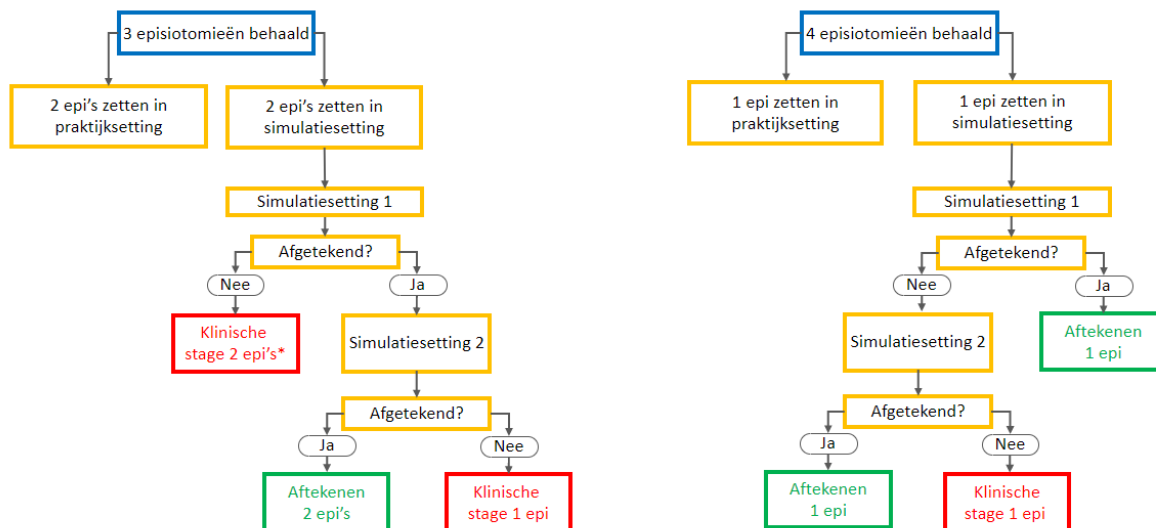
3 episiotomieën behaald

2 epi's zetten in praktijksetting

2 epi's zetten in simulatiesetting

Simulatiesetting 1

Afgetekend?

Nee

Ja

Klinische stage 2 epi's*

Simulatiesetting 2

Afgetekend?

Ja

Nee

Aftekenen 2 epi's

Klinische stage 1 epi

4 episiotomieën behaald

1 epi zetten in praktijksetting

1 epi zetten in simulatiesetting

Simulatiesetting 1

Afgetekend?

Nee

Ja

Aftekenen 1 epi

Simulatiesetting 2

Afgetekend?

Ja

Nee

Aftekenen 1 epi

Klinische stage 1 epi